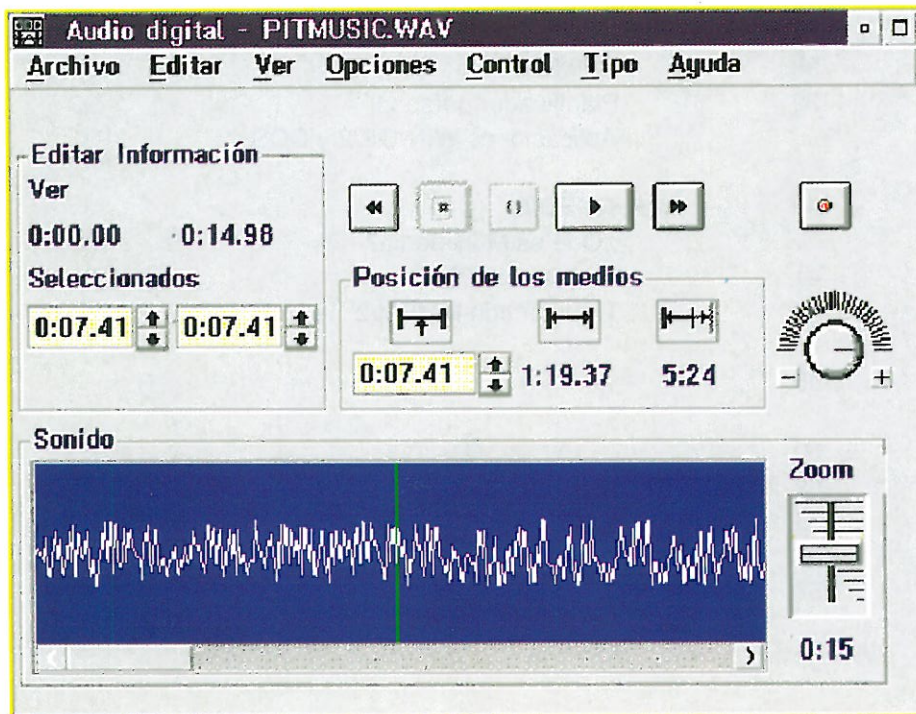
Audio digital - PITMUSIC.WAV

Archivo Editar Ver Opciones Control Tipo Ayuda

Editar Información

Ver

0:00.00 0:14.98

Seleccionados

0:07.41 0:07.41

Posición de los medios

0:07.41 1:19.37 5:24

Sonido

Zoom

0:15